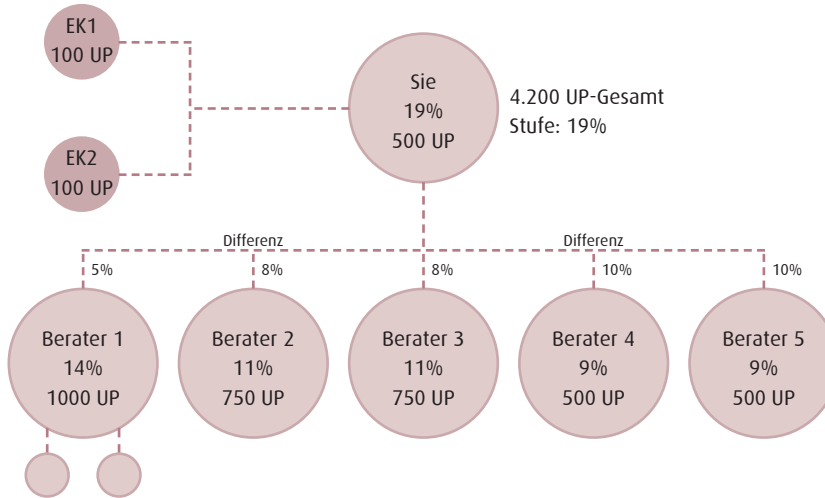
EK1
100 UP

EK2
100 UP

Sie
19%
500 UP

4.200 UP-Gesamt
Stufe: 19%

Differenz

Differenz

5%

8%

8%

10%

10%

Berater 1
14%
1000 UP

Berater 2
11%
750 UP

Berater 3
11%
750 UP

Berater 4
9%
500 UP

Berater 5
9%
500 UP